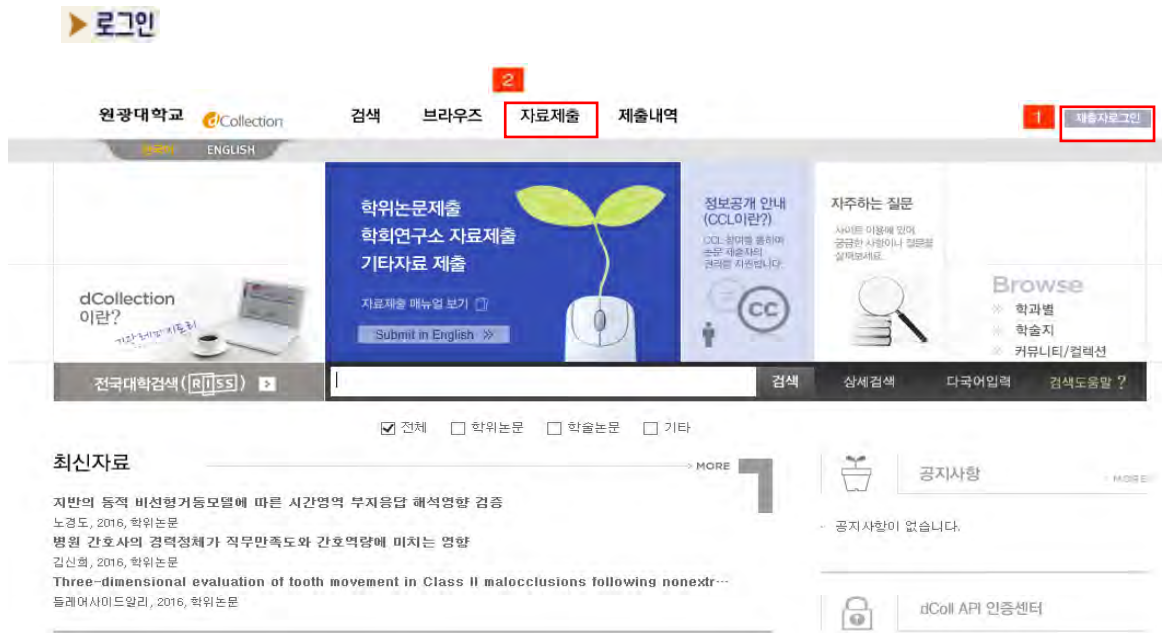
▶ 로그인

2

원광대학교 dCollection 검색 브라우즈 자료제출 제출내역

1 제출자로그인

한국어 ENGLISH

dCollection 이란?

기관 리포지토리

학위논문제출
학회연구소 자료제출
기타자료 제출

자료제출 매뉴얼 보기

Submit in English »

정보공개 안내 (CCL이란?)

CCL 정의를 통하여 논문 제출자의 권리를 지켜줍니다.

자주하는 질문

사이트 이용에 있어 궁금한 사항이나 질문을 살펴보세요.

Browse
※ 학과별
※ 학술지
※ 커뮤니티/컬렉션

전국대학검색(RISS)

검색 상세검색 다국어입력 검색도움말 ?

☑ 전체 ☐ 학위논문 ☐ 학술논문 ☐ 기타

최신자료 MORE

지반의 동적 비선형거동모델에 따른 시간영역 부지응답 해석영향 검증
노경도, 2016, 학위논문
병원 간호사의 경력정체가 직무만족도와 간호역량에 미치는 영향
김신희, 2016, 학위논문
Three-dimensional evaluation of tooth movement in Class II malocclusions following nonextr…
들레여사이드알리, 2016, 학위논문

공지사항 MORE

- 공지사항이 없습니다.

dColl API 인증센터